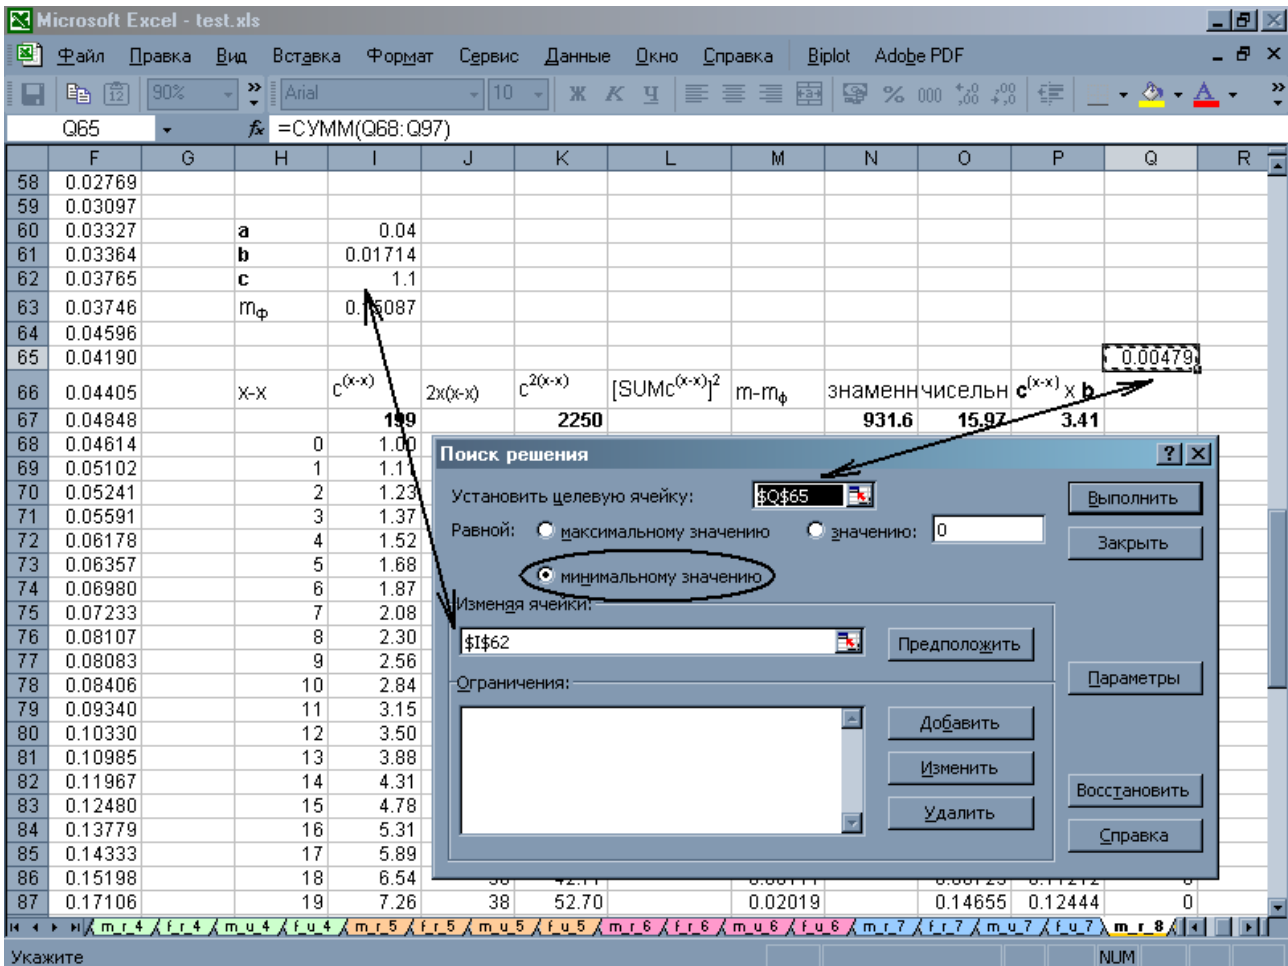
Microsoft Excel - test.xls

Файл Правка Вид Вставка Формат Сервис Данные Окно Справка Biplot Adobe PDF

90% Arial 10 Ж К Ч % 000

Q65 fx =СУММ(Q68:Q97)

| | F | G | H | I | J | K | L | M | N | O | P | Q | R |
|---|---|---|---|---|---|---|---|---|---|---|---|---|---|
| 58 | 0.02769 | | | | | | | | | | | | |
| 59 | 0.03097 | | | | | | | | | | | | |
| 60 | 0.03327 | | a | 0.04 | | | | | | | | | |
| 61 | 0.03364 | | b | 0.01714 | | | | | | | | | |
| 62 | 0.03765 | | c | 1.1 | | | | | | | | | |
| 63 | 0.03746 | | $m_ф$ | 0.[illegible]5087 | | | | | | | | | |
| 64 | 0.04596 | | | | | | | | | | | | |
| 65 | 0.04190 | | | | | | | | | | | 0.00479 | |
| 66 | 0.04405 | | x-x | $c^{(x-x)}$ | 2x(x-x) | $c^{2(x-x)}$ | $[SUMc^{(x-x)}]^2$ | m-$m_ф$ | знаменн | числен | $c^{(x-x)}$ x b | | |
| 67 | 0.04848 | | | 199 | | 2250 | | | 931.6 | 15.97 | 3.41 | | |
| 68 | 0.04614 | | 0 | 1.00 | | | | | | | | | |
| 69 | 0.05102 | | 1 | 1.1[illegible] | | | | | | | | | |
| 70 | 0.05241 | | 2 | 1.23 | | | | | | | | | |
| 71 | 0.05591 | | 3 | 1.37 | | | | | | | | | |
| 72 | 0.06178 | | 4 | 1.52 | | | | | | | | | |
| 73 | 0.06357 | | 5 | 1.68 | | | | | | | | | |
| 74 | 0.06980 | | 6 | 1.87 | | | | | | | | | |
| 75 | 0.07233 | | 7 | 2.08 | | | | | | | | | |
| 76 | 0.08107 | | 8 | 2.30 | | | | | | | | | |
| 77 | 0.08083 | | 9 | 2.56 | | | | | | | | | |
| 78 | 0.08406 | | 10 | 2.84 | | | | | | | | | |
| 79 | 0.09340 | | 11 | 3.15 | | | | | | | | | |
| 80 | 0.10330 | | 12 | 3.50 | | | | | | | | | |
| 81 | 0.10985 | | 13 | 3.88 | | | | | | | | | |
| 82 | 0.11967 | | 14 | 4.31 | | | | | | | | | |
| 83 | 0.12480 | | 15 | 4.78 | | | | | | | | | |
| 84 | 0.13779 | | 16 | 5.31 | | | | | | | | | |
| 85 | 0.14333 | | 17 | 5.89 | | | | | | | | | |
| 86 | 0.15198 | | 18 | 6.54 | | | | | | | | | |
| 87 | 0.17106 | | 19 | 7.26 | 38 | 52.70 | | 0.02019 | | 0.14655 | 0.12444 | 0 | |

Поиск решения
Установить целевую ячейку: $Q$65
Равной: максимальному значению значению: 0
минимальному значению
Изменяя ячейки:
$I$62
Предположить
Ограничения:
Добавить
Изменить
Удалить
Выполнить
Закрыть
Параметры
Восстановить
Справка

m_r_4 f_r_4 m_u_4 f_u_4 m_r_5 f_r_5 m_u_5 f_u_5 m_r_6 f_r_6 m_u_6 f_u_6 m_r_7 f_r_7 m_u_7 f_u_7 m_r_8

Укажите NUM